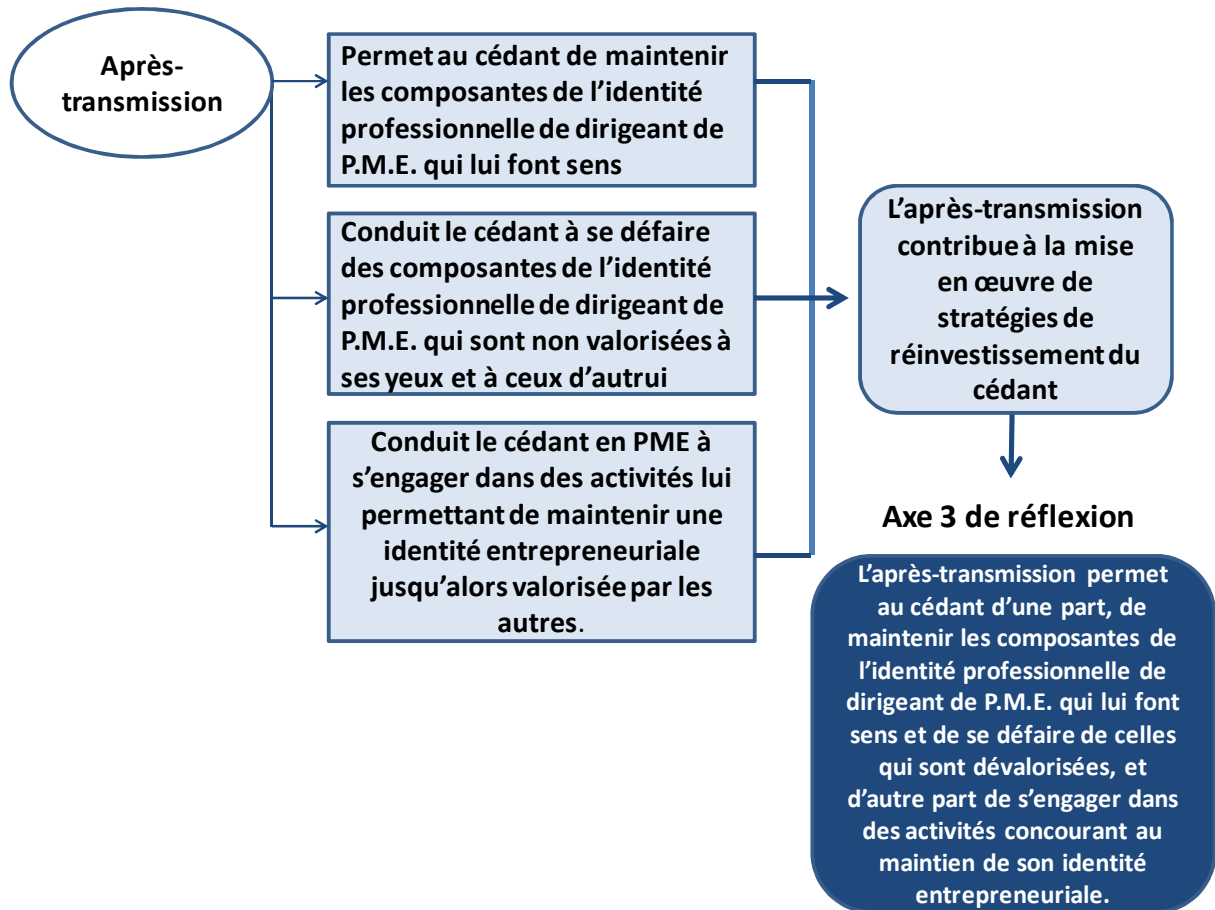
Après-transmission

Permet au cédant de maintenir les composantes de l'identité professionnelle de dirigeant de P.M.E. qui lui font sens

Conduit le cédant à se défaire des composantes de l'identité professionnelle de dirigeant de P.M.E. qui sont non valorisées à ses yeux et à ceux d'autrui

Conduit le cédant en PME à s'engager dans des activités lui permettant de maintenir une identité entrepreneuriale jusqu'alors valorisée par les autres.

L'après-transmission contribue à la mise en œuvre de stratégies de réinvestissement du cédant

Axe 3 de réflexion

L'après-transmission permet au cédant d'une part, de maintenir les composantes de l'identité professionnelle de dirigeant de P.M.E. qui lui font sens et de se défaire de celles qui sont dévalorisées, et d'autre part de s'engager dans des activités concourant au maintien de son identité entrepreneuriale.